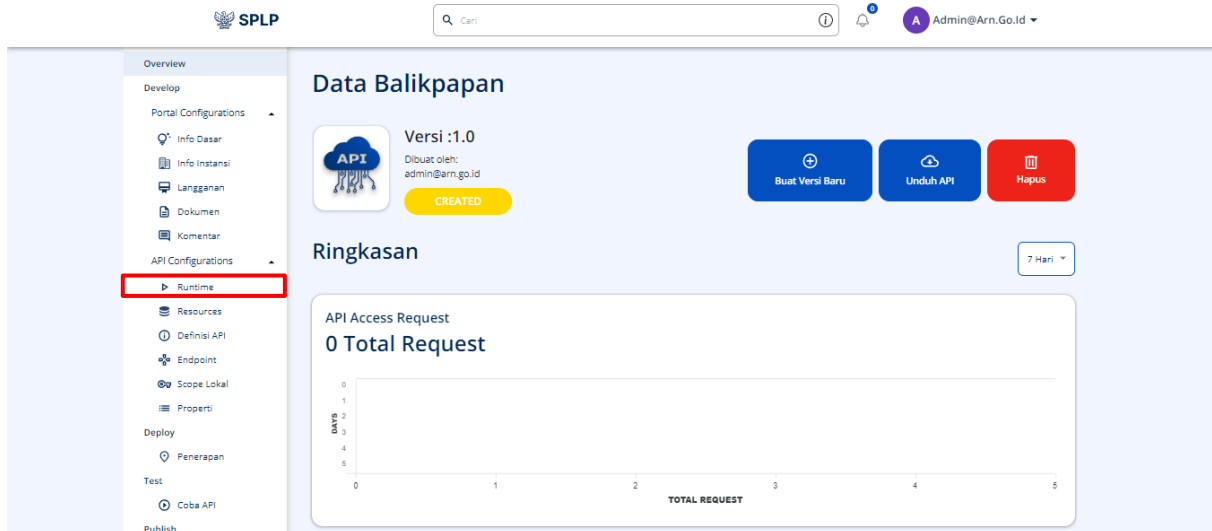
SPLP

Cari

0

A Admin@Arn.Go.Id

Overview
Develop
Portal Configurations
Info Dasar
Info Instansi
Langganan
Dokumen
Komentar
API Configurations
Runtime
Resources
Definisi API
Endpoint
Scope Lokal
Properti
Deploy
Penerapan
Test
Coba API
Publish

Data Balikpapan

API

Versi :1.0
Dibuat oleh:
admin@arn.go.id
CREATED

Buat Versi Baru
Unduh API
Hapus

Ringkasan

7 Hari

API Access Request
0 Total Request

0
1
2
3
4
5
DAYS

0 1 2 3 4 5
TOTAL REQUEST